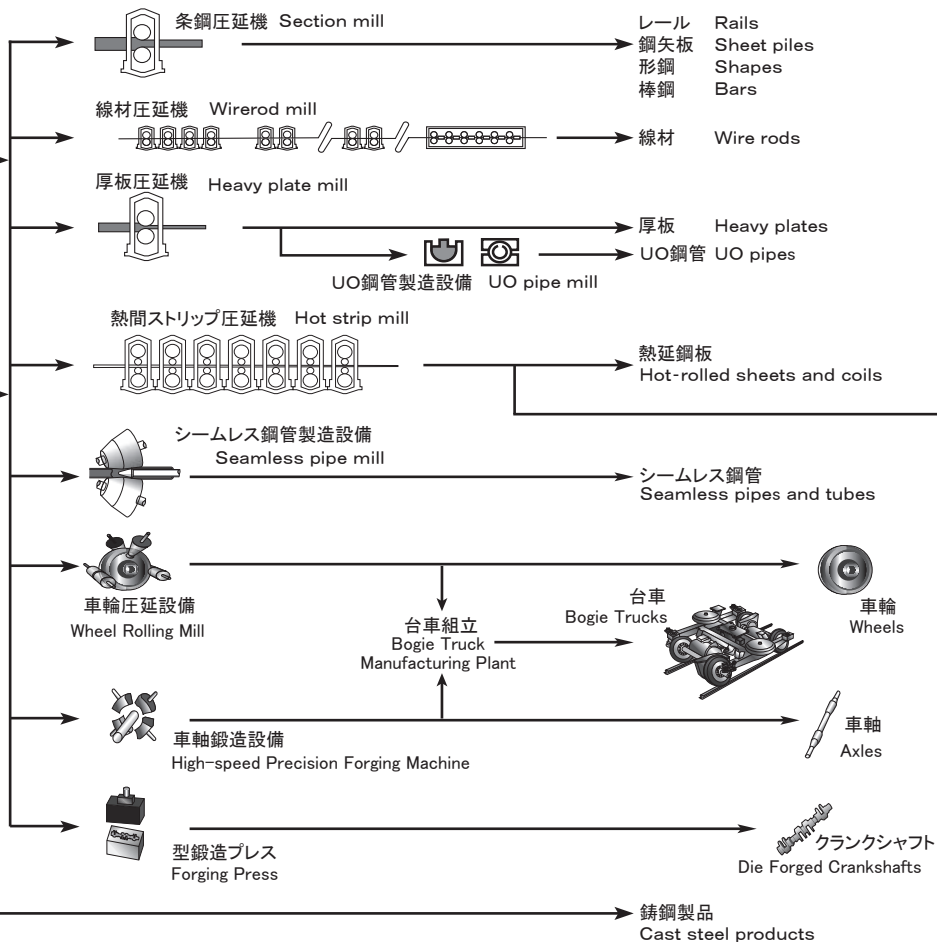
条鋼圧延機 Section mill

レール Rails
鋼矢板 Sheet piles
形鋼 Shapes
棒鋼 Bars

線材圧延機 Wirerod mill

線材 Wire rods

厚板圧延機 Heavy plate mill

厚板 Heavy plates

UO鋼管 UO pipes

UO鋼管製造設備 UO pipe mill

熱間ストリップ圧延機 Hot strip mill

熱延鋼板
Hot-rolled sheets and coils

シームレス鋼管製造設備
Seamless pipe mill

シームレス鋼管
Seamless pipes and tubes

車輪圧延設備
Wheel Rolling Mill

台車組立
Bogie Truck
Manufacturing Plant

台車
Bogie Trucks

車輪
Wheels

車軸鍛造設備
High-speed Precision Forging Machine

車軸
Axles

型鍛造プレス
Forging Press

クランクシャフト
Die Forged Crankshafts

鋳鋼製品
Cast steel products